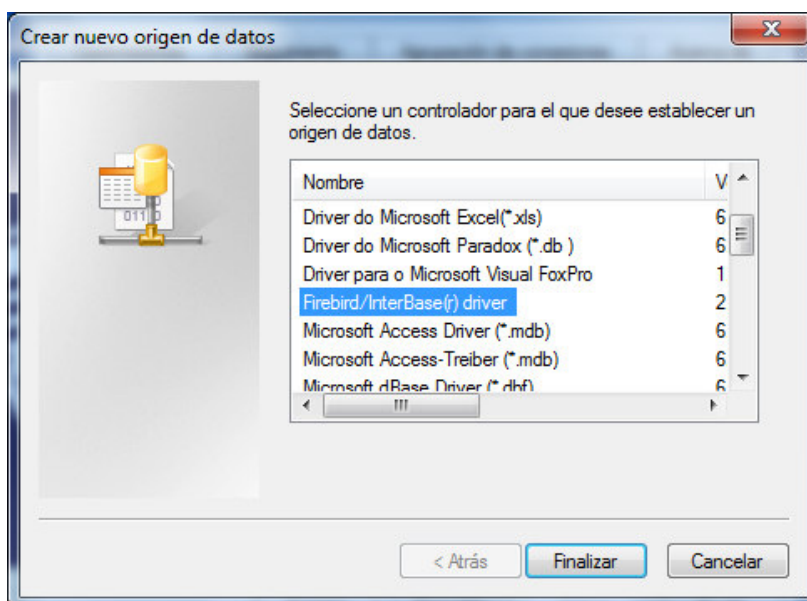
Crear nuevo origen de datos

Seleccione un controlador para el que desee establecer un origen de datos.

| Nombre | V |
|---|---|
| Driver do Microsoft Excel(*.xls) | 6 |
| Driver do Microsoft Paradox (*.db ) | 6 |
| Driver para o Microsoft Visual FoxPro | 1 |
| Firebird/InterBase(r) driver | 2 |
| Microsoft Access Driver (*.mdb) | 6 |
| Microsoft Access-Treiber (*.mdb) | 6 |
| Microsoft dBase Driver (*.dbf) | 6 |

< Atrás
Finalizar
Cancelar